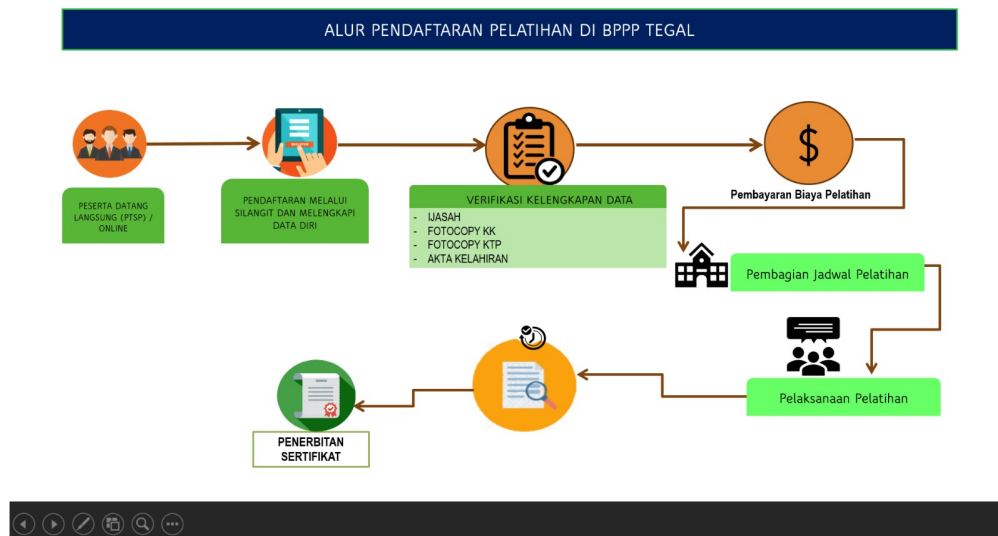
ALUR PENDAFTARAN PELATIHAN DI BPPP TEGAL

PESERTA DATANG LANGSUNG (PTSP) / ONLINE

PENDAFTARAN MELALUI SILANGIT DAN MELENGKAPI DATA DIRI

VERIFIKASI KELENGKAPAN DATA
- IJASAH
- FOTOCOPY KK
- FOTOCOPY KTP
- AKTA KELAHIRAN

$

Pembayaran Biaya Pelatihan

Pembagian Jadwal Pelatihan

Pelaksanaan Pelatihan

PENERBITAN SERTIFIKAT